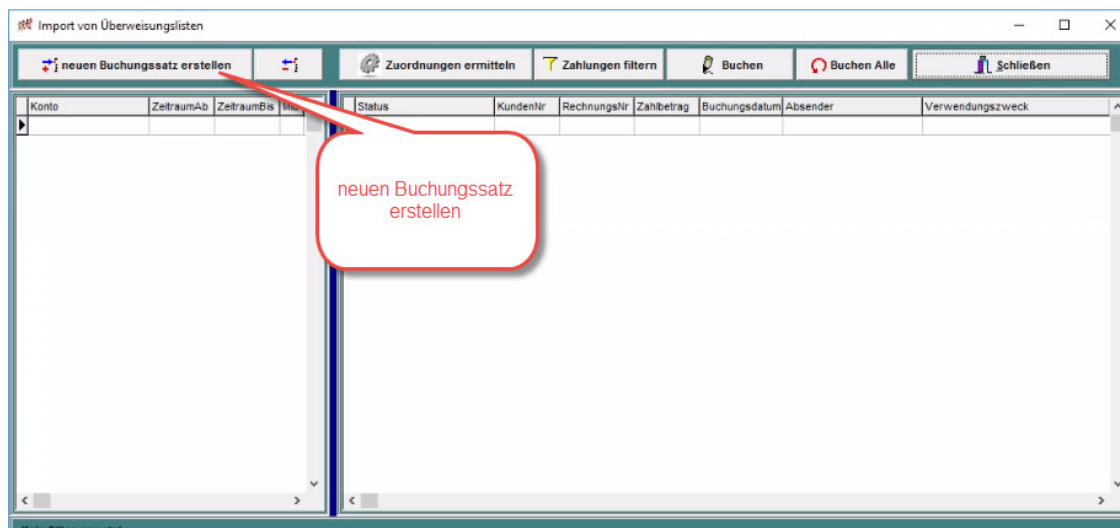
Import von Überweisungslisten

neuen Buchungssatz erstellen

Zuordnungen ermitteln

Zahlungen filtern

Buchen

Buchen Alle

Schließen

| Konto | ZeitraumAb | ZeitraumBis | Ma |
|---|---|---|---|
| | | | |

| Status | KundenNr | RechnungsNr | Zahlbetrag | Buchungsdatum | Absender | Verwendungszweck |
|---|---|---|---|---|---|---|
| | | | | | | |

neuen Buchungssatz erstellen

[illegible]